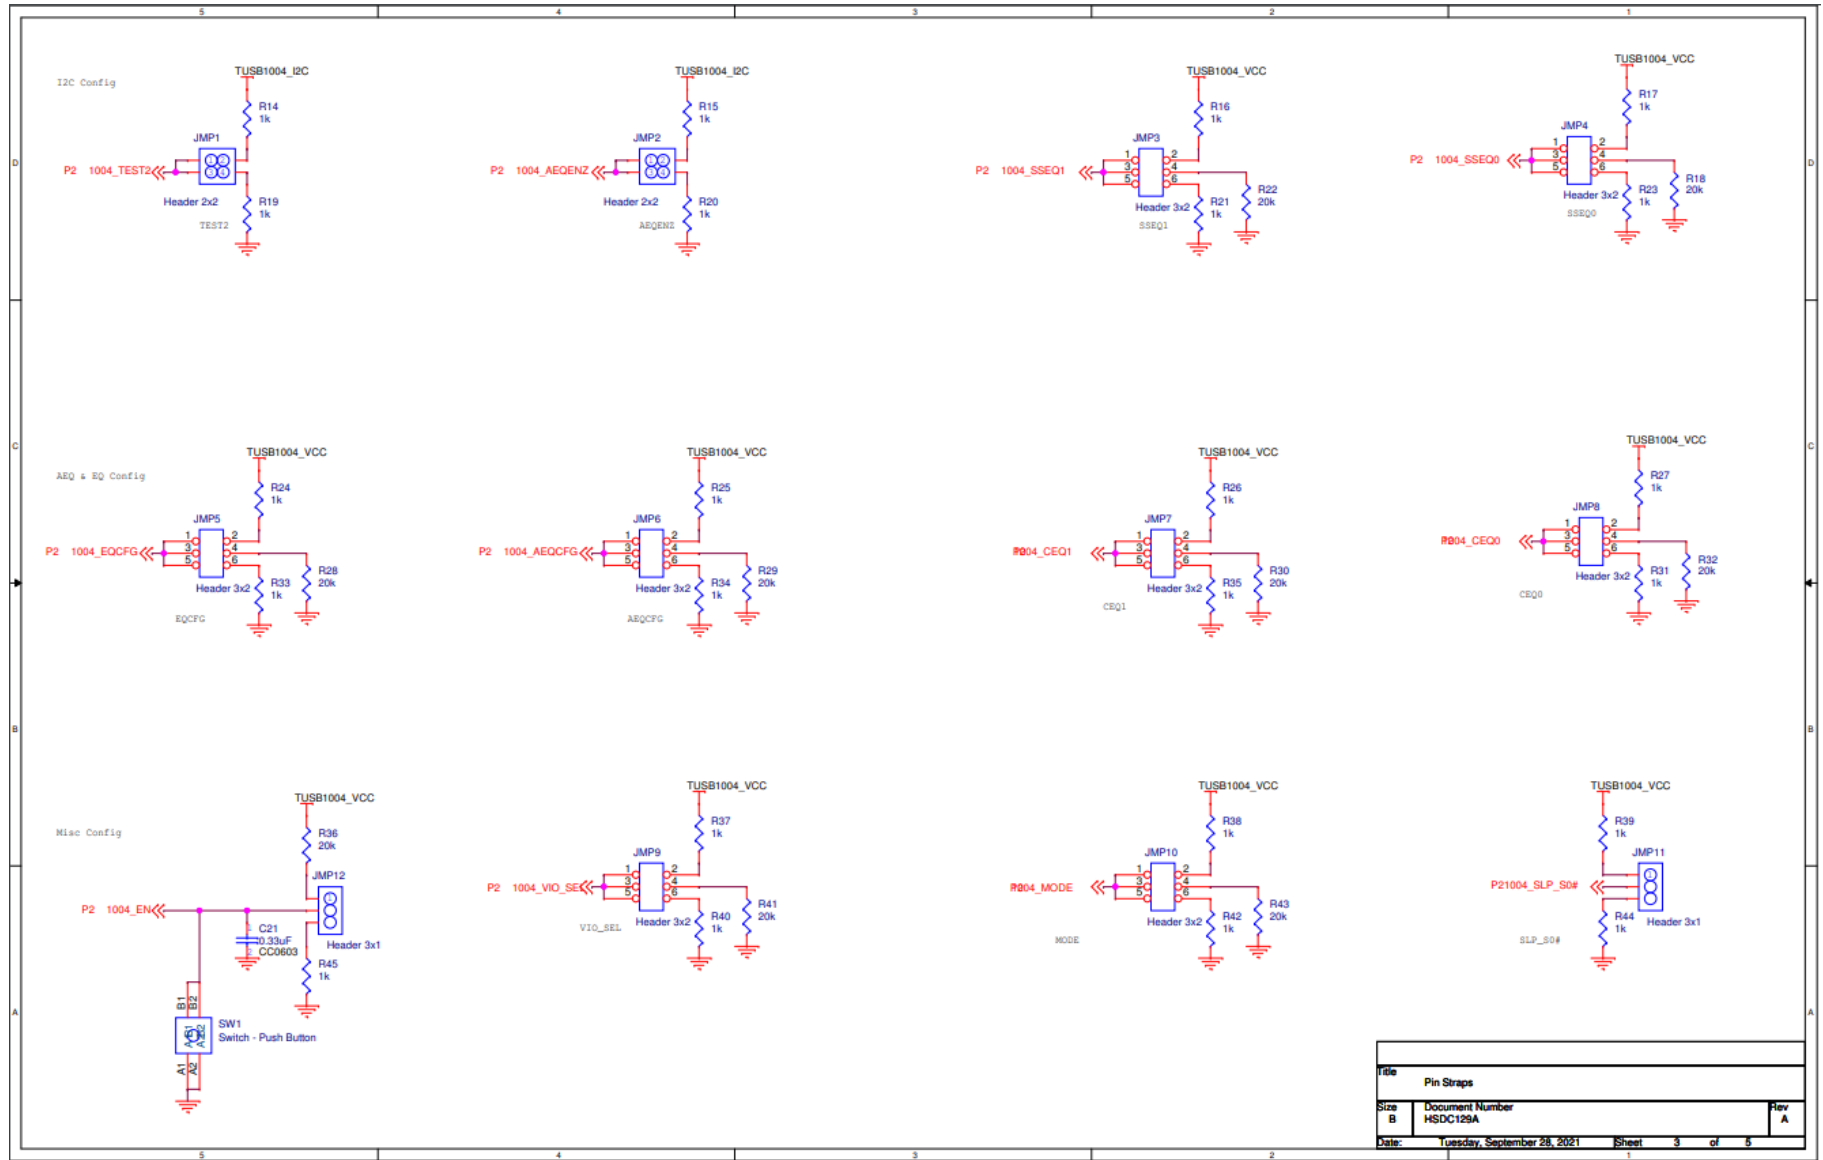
5 4 3 2 1

D

I2C Config

TUSB1004_I2C
R14
1k
JMP1
P2 1004_TEST2
Header 2x2
R19
1k
TEST2

TUSB1004_I2C
R15
1k
JMP2
P2 1004_AEQENZ
Header 2x2
R20
1k
AEQENZ

TUSB1004_VCC
R16
1k
JMP3
P2 1004_SSEQ1
1 2
3 4
5 6
Header 3x2
R21
1k
R22
20k
SSEQ1

TUSB1004_VCC
R17
1k
JMP4
P2 1004_SSEQ0
1 2
3 4
5 6
Header 3x2
R23
1k
R18
20k
SSEQ0

C

AEQ & EQ Config

TUSB1004_VCC
R24
1k
JMP5
P2 1004_EQCFG
1 2
3 4
5 6
Header 3x2
R33
1k
R28
20k
EQCFG

TUSB1004_VCC
R25
1k
JMP6
P2 1004_AEQCFG
1 2
3 4
5 6
Header 3x2
R34
1k
R29
20k
AEQCFG

TUSB1004_VCC
R26
1k
JMP7
P2004_CEQ1
1 2
3 4
5 6
Header 3x2
R35
1k
R30
20k
CEQ1

TUSB1004_VCC
R27
1k
JMP8
P2004_CEQ0
1 2
3 4
5 6
Header 3x2
R31
1k
R32
20k
CEQ0

B

Misc Config

TUSB1004_VCC
R36
20k
JMP12
P2 1004_EN
C21
0.33uF
CC0603
Header 3x1
R45
1k
B1 B2
SW1
Switch - Push Button
A1 A2

TUSB1004_VCC
R37
1k
JMP9
P2 1004_VIO_SEL
1 2
3 4
5 6
Header 3x2
R40
1k
R41
20k
VIO_SEL

TUSB1004_VCC
R38
1k
JMP10
P2004_MODE
1 2
3 4
5 6
Header 3x2
R42
1k
R43
20k
MODE

TUSB1004_VCC
R39
1k
JMP11
P21004_SLP_S0#
Header 3x1
R44
1k
SLP_S0#

A

Title
Pin Straps
Size B
Document Number
HSDC129A
Rev A
Date: Tuesday, September 28, 2021 Sheet 3 of 5

5 4 3 2 1